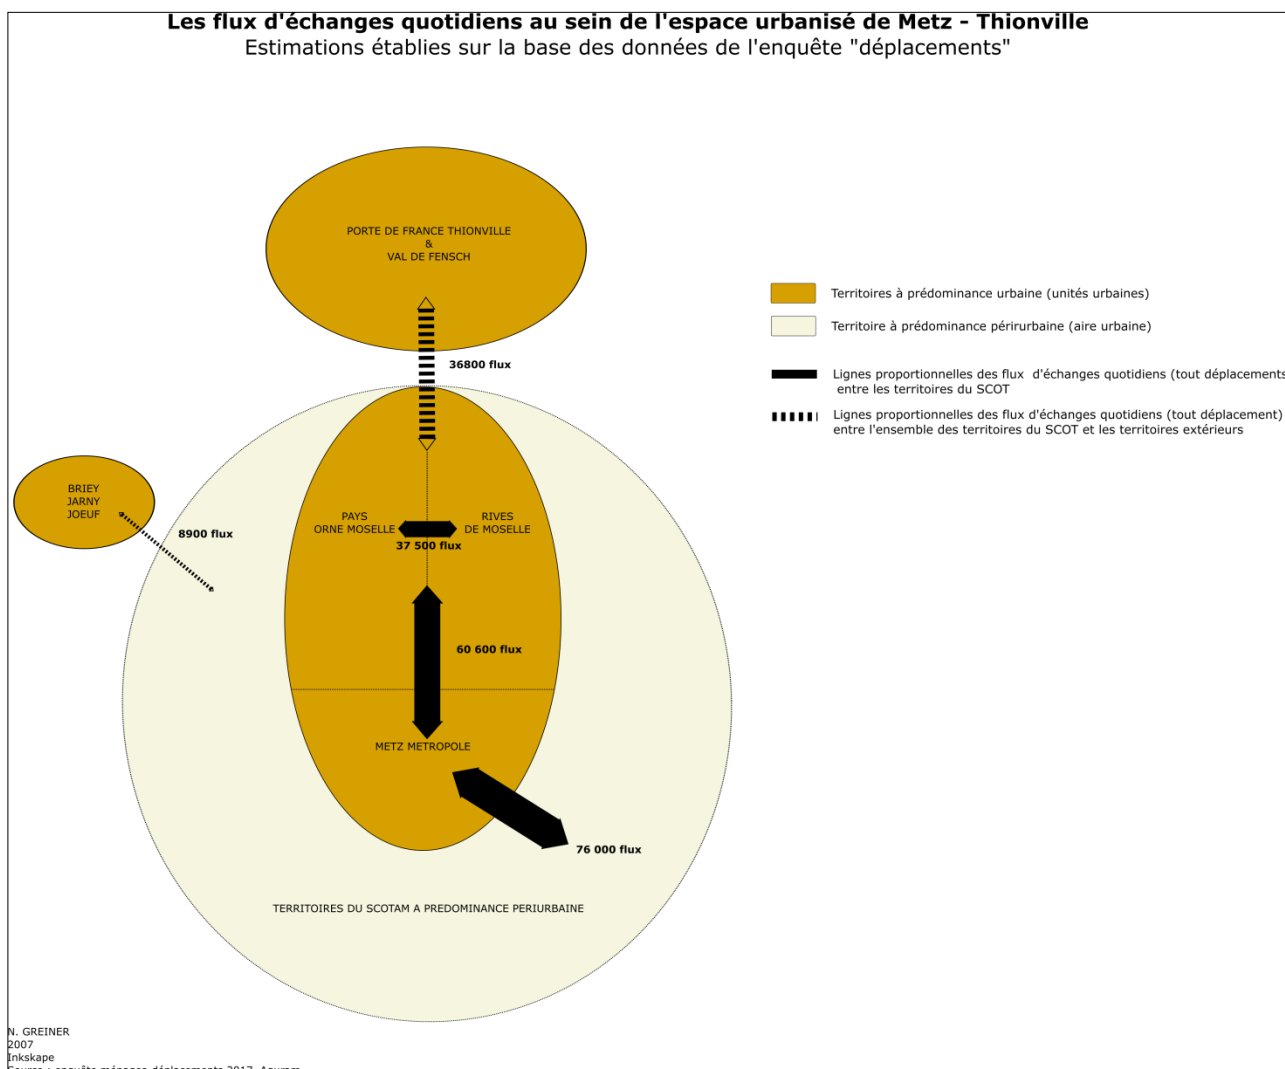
Les flux d'échanges quotidiens au sein de l'espace urbanisé de Metz - Thionville
Estimations établies sur la base des données de l'enquête "déplacements"

PORTE DE FRANCE THIONVILLE
&
VAL DE FENSCH

36800 flux

Territoires à prédominance urbaine (unités urbaines)

Territoire à prédominance périrurbaine (aire urbaine)

Lignes proportionnelles des flux d'échanges quotidiens (tout déplacements) entre les territoires du SCOT

Lignes proportionnelles des flux d'échanges quotidiens (tout déplacement) entre l'ensemble des territoires du SCOT et les territoires extérieurs

BRIEY
JARNY
JOEUF

8900 flux

PAYS
ORNE MOSELLE

RIVES
DE MOSELLE

37 500 flux

60 600 flux

METZ METROPOLE

76 000 flux

TERRITOIRES DU SCOTAM A PREDOMINANCE PERIURBAINE

N. GREINER
2007
Inkskape
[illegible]